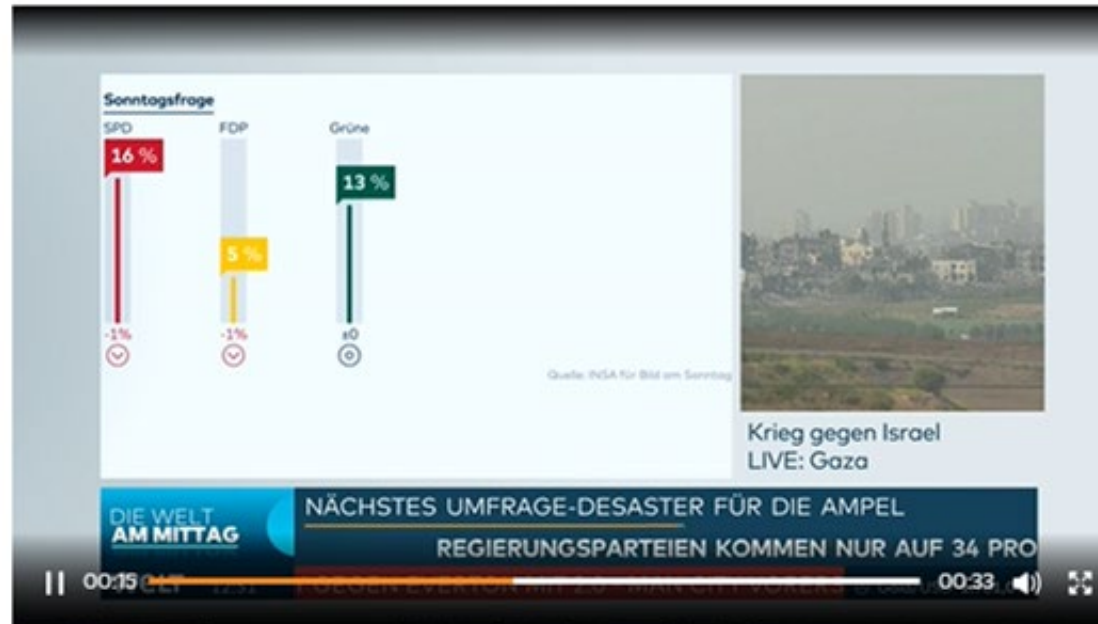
Sonntagsfrage

SPD
16 %
-1%

FDP
5 %
-1%

Grüne
13 %
±0

Quelle: INSA für Bild am Sonntag

Krieg gegen Israel
LIVE: Gaza

DIE WELT
AM MITTAG

NÄCHSTES UMFRAGE-DESASTER FÜR DIE AMPEL
REGIERUNGSPARTEIEN KOMMEN NUR AUF 34 PRO

00:15
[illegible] GEGEN EVERTON MIT 2:0 – MAN CITY VORERS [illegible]
00:33